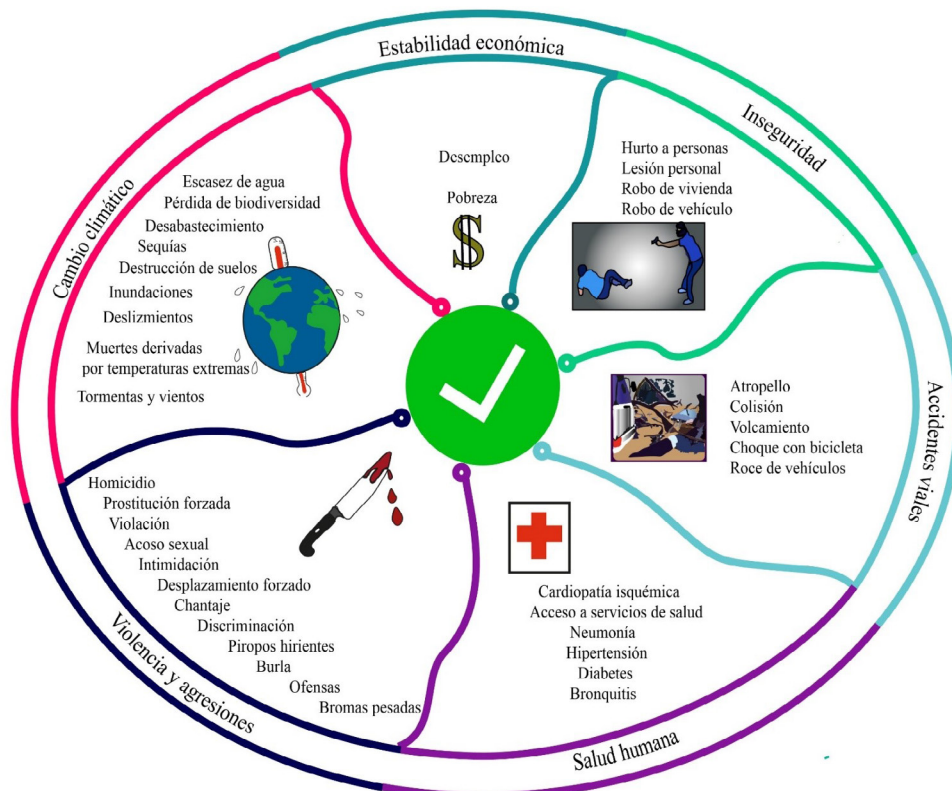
Estabilidad económica

Inseguridad

Cambio climático

Accidentes viales

Violencia y agresiones

Salud humana

Desempleo

Pobreza

$

Hurto a personas
Lesión personal
Robo de vivienda
Robo de vehículo

Escasez de agua
Pérdida de biodiversidad
Desabastecimiento
Sequías
Destrucción de suelos
Inundaciones
Deslizmientos
Muertes derivadas por temperaturas extremas
Tormentas y vientos

Atropello
Colisión
Volcamiento
Choque con bicicleta
Roce de vehículos

Homicidio
Prostitución forzada
Violación
Acoso sexual
Intimidación
Desplazamiento forzado
Chantaje
Discriminación
Piropos hirientes
Burla
Ofensas
Bromas pesadas

Cardiopatía isquémica
Acceso a servicios de salud
Neumonía
Hipertensión
Diabetes
Bronquitis